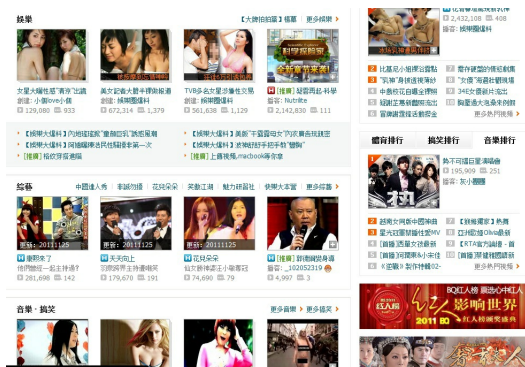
娛樂 【大牌拍拍爆】情爆 更多娛樂

女星大膽性愛"青春"比賽 | 美女記者大膽半裸跪趴著 | TVB多名女星涉嫌性交易 | 科學探險家 全新發現來襲
創建：小胸love小酥 | 創建：娛樂圈爆料 | 創建：娛樂圈爆料 | 作者：Nutribe
129,080 933 | 672,314 1,379 | 561,638 1,129 | 2,142,808 408

【娛樂大爆料】內地模特"靈魂出竅"訴黑幕 | 【娛樂大爆料】美女"平胸"女"內衣"秀真性感美女
【娛樂大爆料】開幕模特走秀性照第一次 | 【娛樂大爆料】蒼井空全照片大搜特"聽胸"
【提醒】拍攝穿著爆料 | 【提醒】上傳視頻macbook等你拿

綜藝 中國達人秀 | 非誠勿擾 | 花兒朵朵 | 笑傲江湖 | 魅力綜藝 | 快樂大本營 | 更多綜藝

20111125 | 20111125 | 20111125
康熙來了 | 天天向上 | 花兒朵朵 | [提醒]新德綱視頻演
佳男碰見一起去拌通? | 范德彪帶主持這樣嗎 | 紅片新神選王小美客紅 | 郭德：_10205319
281,696 142 | 179,670 191 | 74,690 79 | 4,997 3

音樂·搞笑 更多音樂 更多搞笑

2,432,108 408
創建：娛樂圈爆料

比基尼小姐聚會雷點 | 最性感閃的韓國美女
"玩轉"身邊這樣海邊 | "女優"湘蓉絲過瘦
秀女們的冒都受神我 | 34E女優爆紅出名
超級正義奇觀感人家 | 願亂而這樣雞照片
當舞蹈漁搖擺眾多

體育排行 | 搞笑排行 | 音樂排行

熱不可擋直播視頻
195,909 251
[提醒] 灰小圖

超級女真新中國棒棒 | [音樂 | 總攬遍 | 熱舞
星光現場新選機場MV | [RKA幸大歐歌
[首播]西安女爸爸愛 | [RTA當大歐歌
[首播]韓國高學大咖 | [首播]東方情話
[首播]東女小組合聲音 | 更多排行

BQ紅人榜 盛典
2011 | 紅人榜 | 影响世界
BQ紅人榜 2011 盛典